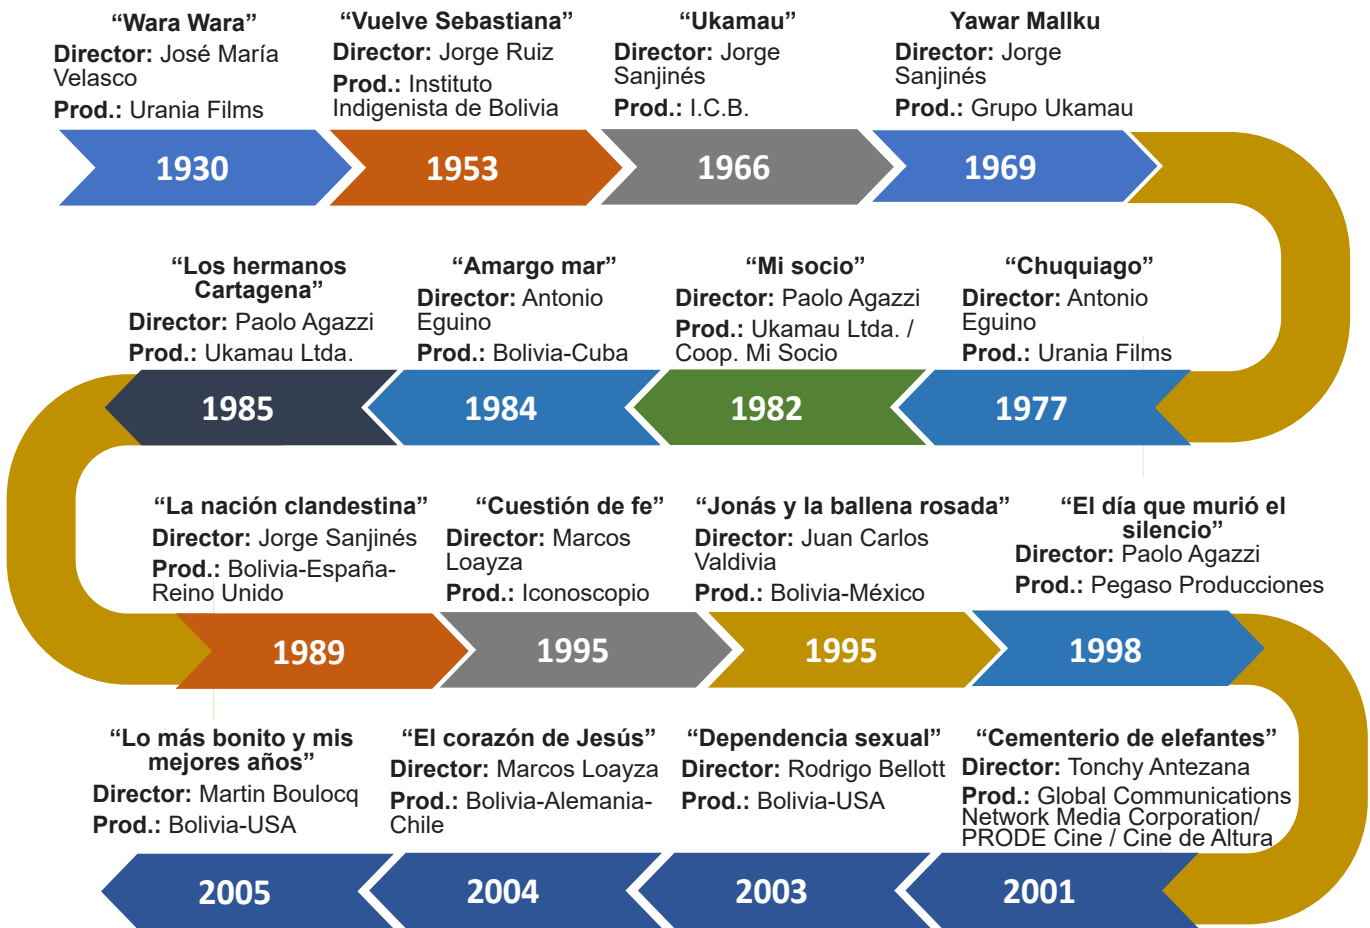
“Wara Wara”
Director: José María Velasco
Prod.: Urania Films

“Vuelve Sebastiana”
Director: Jorge Ruiz
Prod.: Instituto Indigenista de Bolivia

“Ukamau”
Director: Jorge Sanjinés
Prod.: I.C.B.

Yawar Mallku
Director: Jorge Sanjinés
Prod.: Grupo Ukamau

1930
1953
1966
1969

“Los hermanos Cartagena”
Director: Paolo Agazzi
Prod.: Ukamau Ltda.

“Amargo mar”
Director: Antonio Eguino
Prod.: Bolivia-Cuba

“Mi socio”
Director: Paolo Agazzi
Prod.: Ukamau Ltda. / Coop. Mi Socio

“Chuquiago”
Director: Antonio Eguino
Prod.: Urania Films

1985
1984
1982
1977

“La nación clandestina”
Director: Jorge Sanjinés
Prod.: Bolivia-España-Reino Unido

“Cuestión de fe”
Director: Marcos Loayza
Prod.: Iconoscopio

“Jonás y la ballena rosada”
Director: Juan Carlos Valdivia
Prod.: Bolivia-México

“El día que murió el silencio”
Director: Paolo Agazzi
Prod.: Pegaso Producciones

1989
1995
1995
1998

“Lo más bonito y mis mejores años”
Director: Martin Boulocq
Prod.: Bolivia-USA

“El corazón de Jesús”
Director: Marcos Loayza
Prod.: Bolivia-Alemania-Chile

“Dependencia sexual”
Director: Rodrigo Bellott
Prod.: Bolivia-USA

“Cementerio de elefantes”
Director: Tonchy Antezana
Prod.: Global Communications Network Media Corporation/ PRODE Cine / Cine de Altura

2005
2004
2003
2001